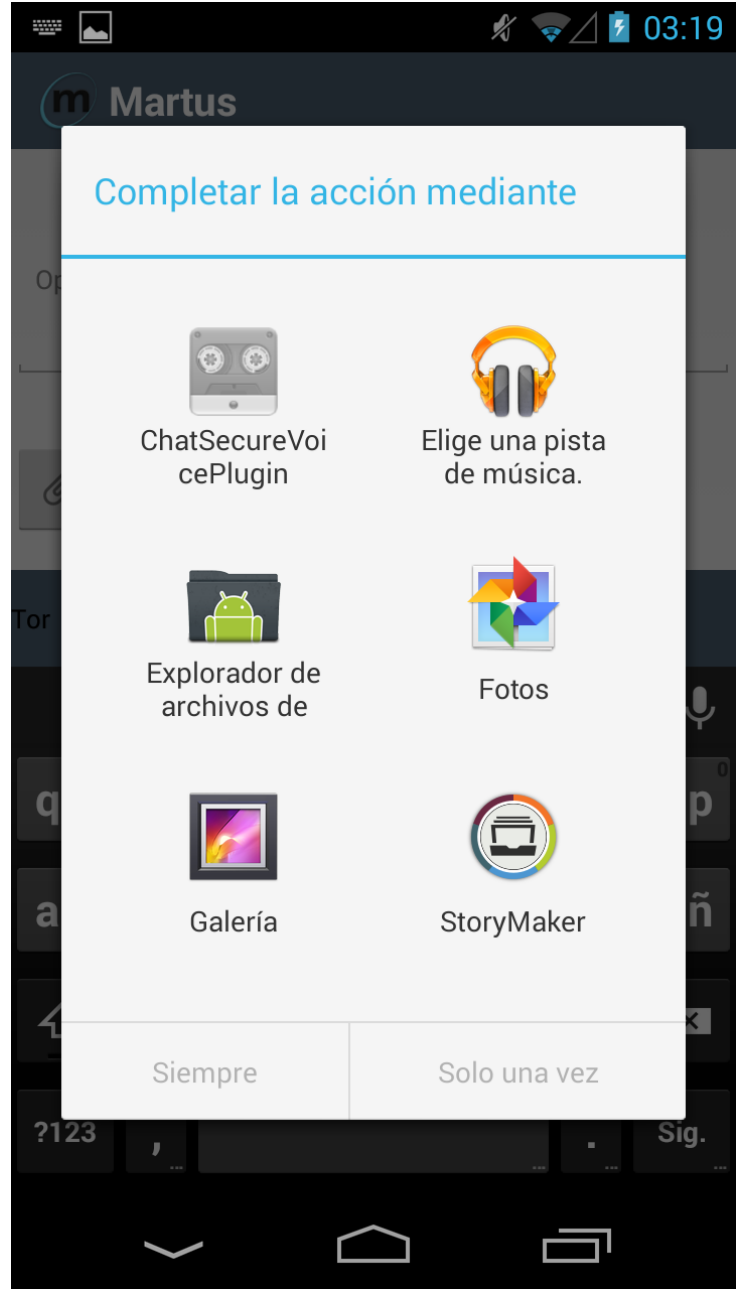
03:19

m Martus

Op

Tor

Completar la acción mediante

ChatSecureVoicePlugin

Elige una pista de música.

Explorador de archivos de

Fotos

Galería

StoryMaker

Siempre

Solo una vez

q

p

0

a

ñ

?123

,

.

Sig.